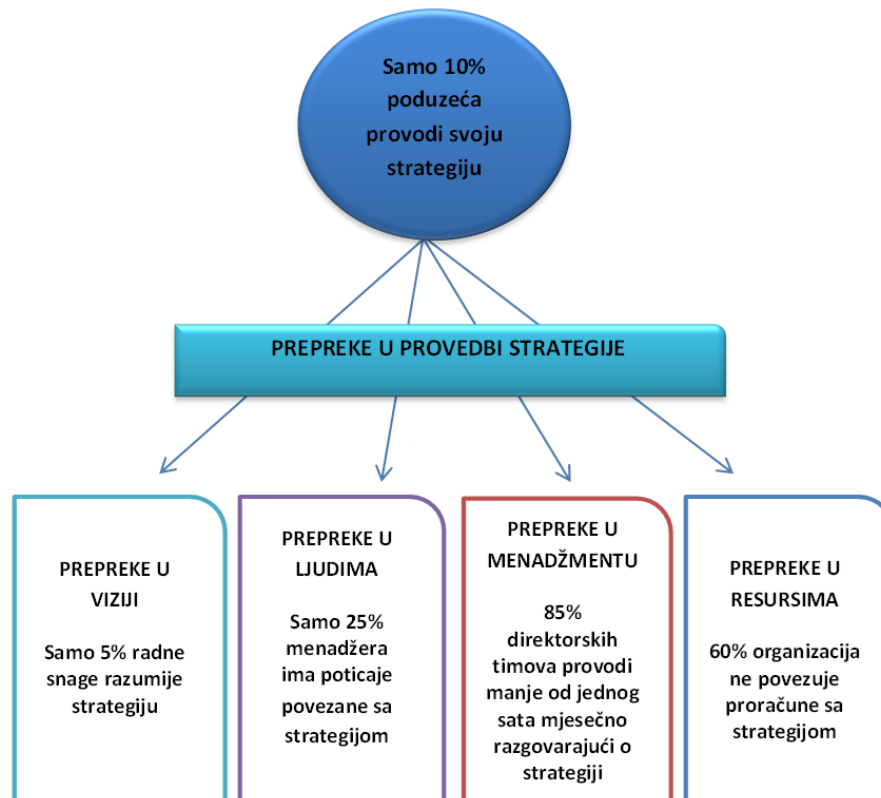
Samo 10% poduzeća provodi svoju strategiju

PREPREKE U PROVEDBI STRATEGIJE

PREPREKE U VIZIJI

Samo 5% radne snage razumije strategiju

PREPREKE U LJUDIMA

Samo 25% menadžera ima poticaje povezane sa strategijom

PREPREKE U MENADŽMENTU

85% direktorskih timova provodi manje od jednog sata mjesečno razgovarajući o strategiji

PREPREKE U RESURSIMA

60% organizacija ne povezuje proračune sa strategijom